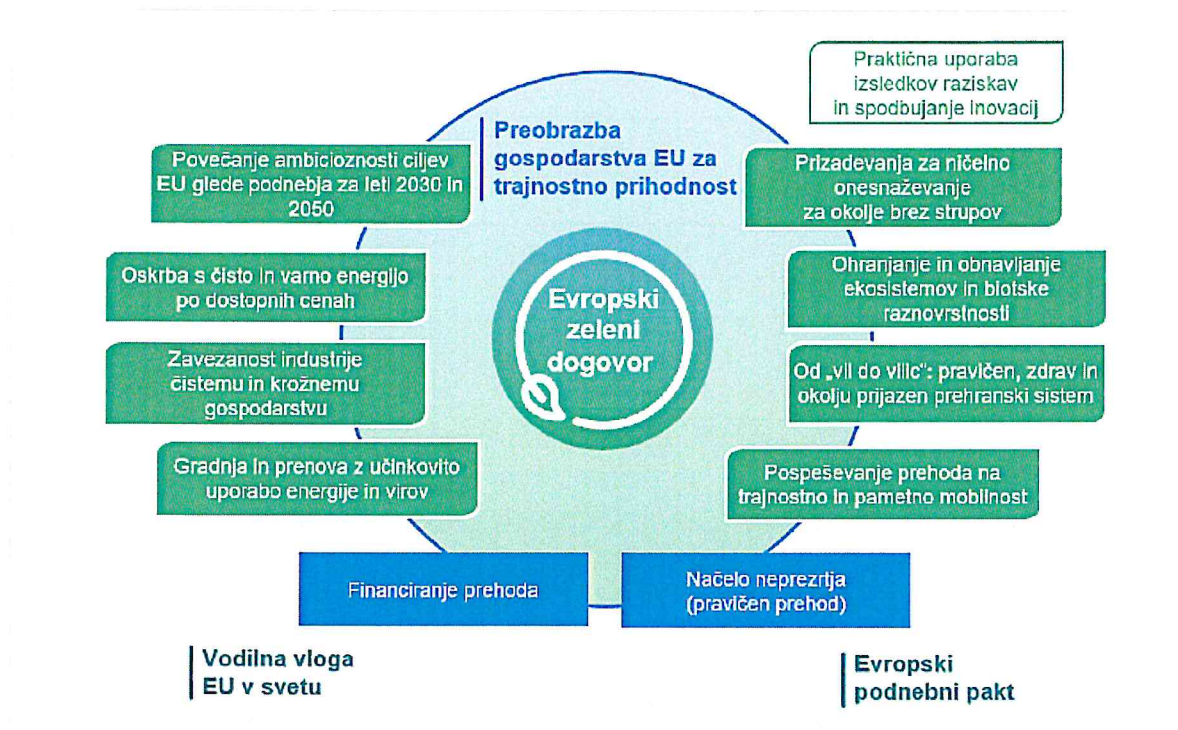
Praktična uporaba izsledkov raziskav in spodbujanje inovacij

Preobrazba gospodarstva EU za trajnostno prihodnost

Povečanje ambicioznosti ciljev EU glede podnebja za leti 2030 in 2050

Prizadevanja za ničelno onesnaževanje za okolje brez strupov

Oskrba s čisto in varno energijo po dostopnih cenah

Ohranjanje in obnavljanje ekosistemov in biotske raznovrstnosti

Evropski zeleni dogovor

Zavezanost industrije čistemu in krožnemu gospodarstvu

Od „vil do vilic": pravičen, zdrav in okolju prijazen prehranski sistem

Gradnja in prenova z učinkovito uporabo energije in virov

Pospeševanje prehoda na trajnostno in pametno mobilnost

Financiranje prehoda

Načelo neprezrtja (pravičen prehod)

Vodilna vloga EU v svetu

Evropski podnebni pakt